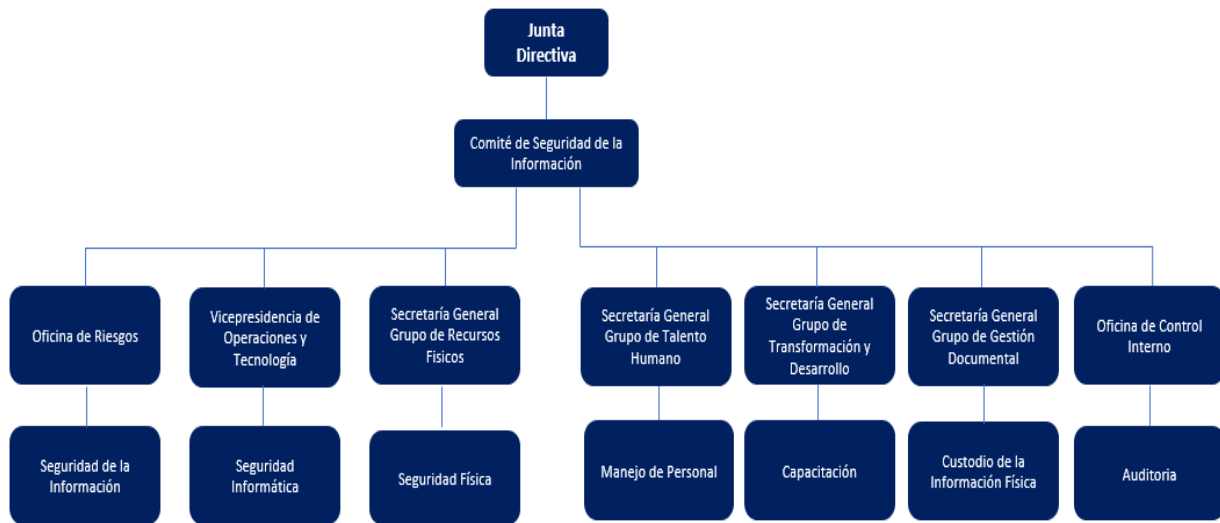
Junta Directiva

Comité de Seguridad de la Información

Oficina de Riesgos

Seguridad de la Información

Vicepresidencia de Operaciones y Tecnología

Seguridad Informática

Secretaría General Grupo de Recursos Físicos

Seguridad Física

Secretaría General Grupo de Talento Humano

Manejo de Personal

Secretaría General Grupo de Transformación y Desarrollo

Capacitación

Secretaría General Grupo de Gestión Documental

Custodio de la Información Física

Oficina de Control Interno

Auditoria